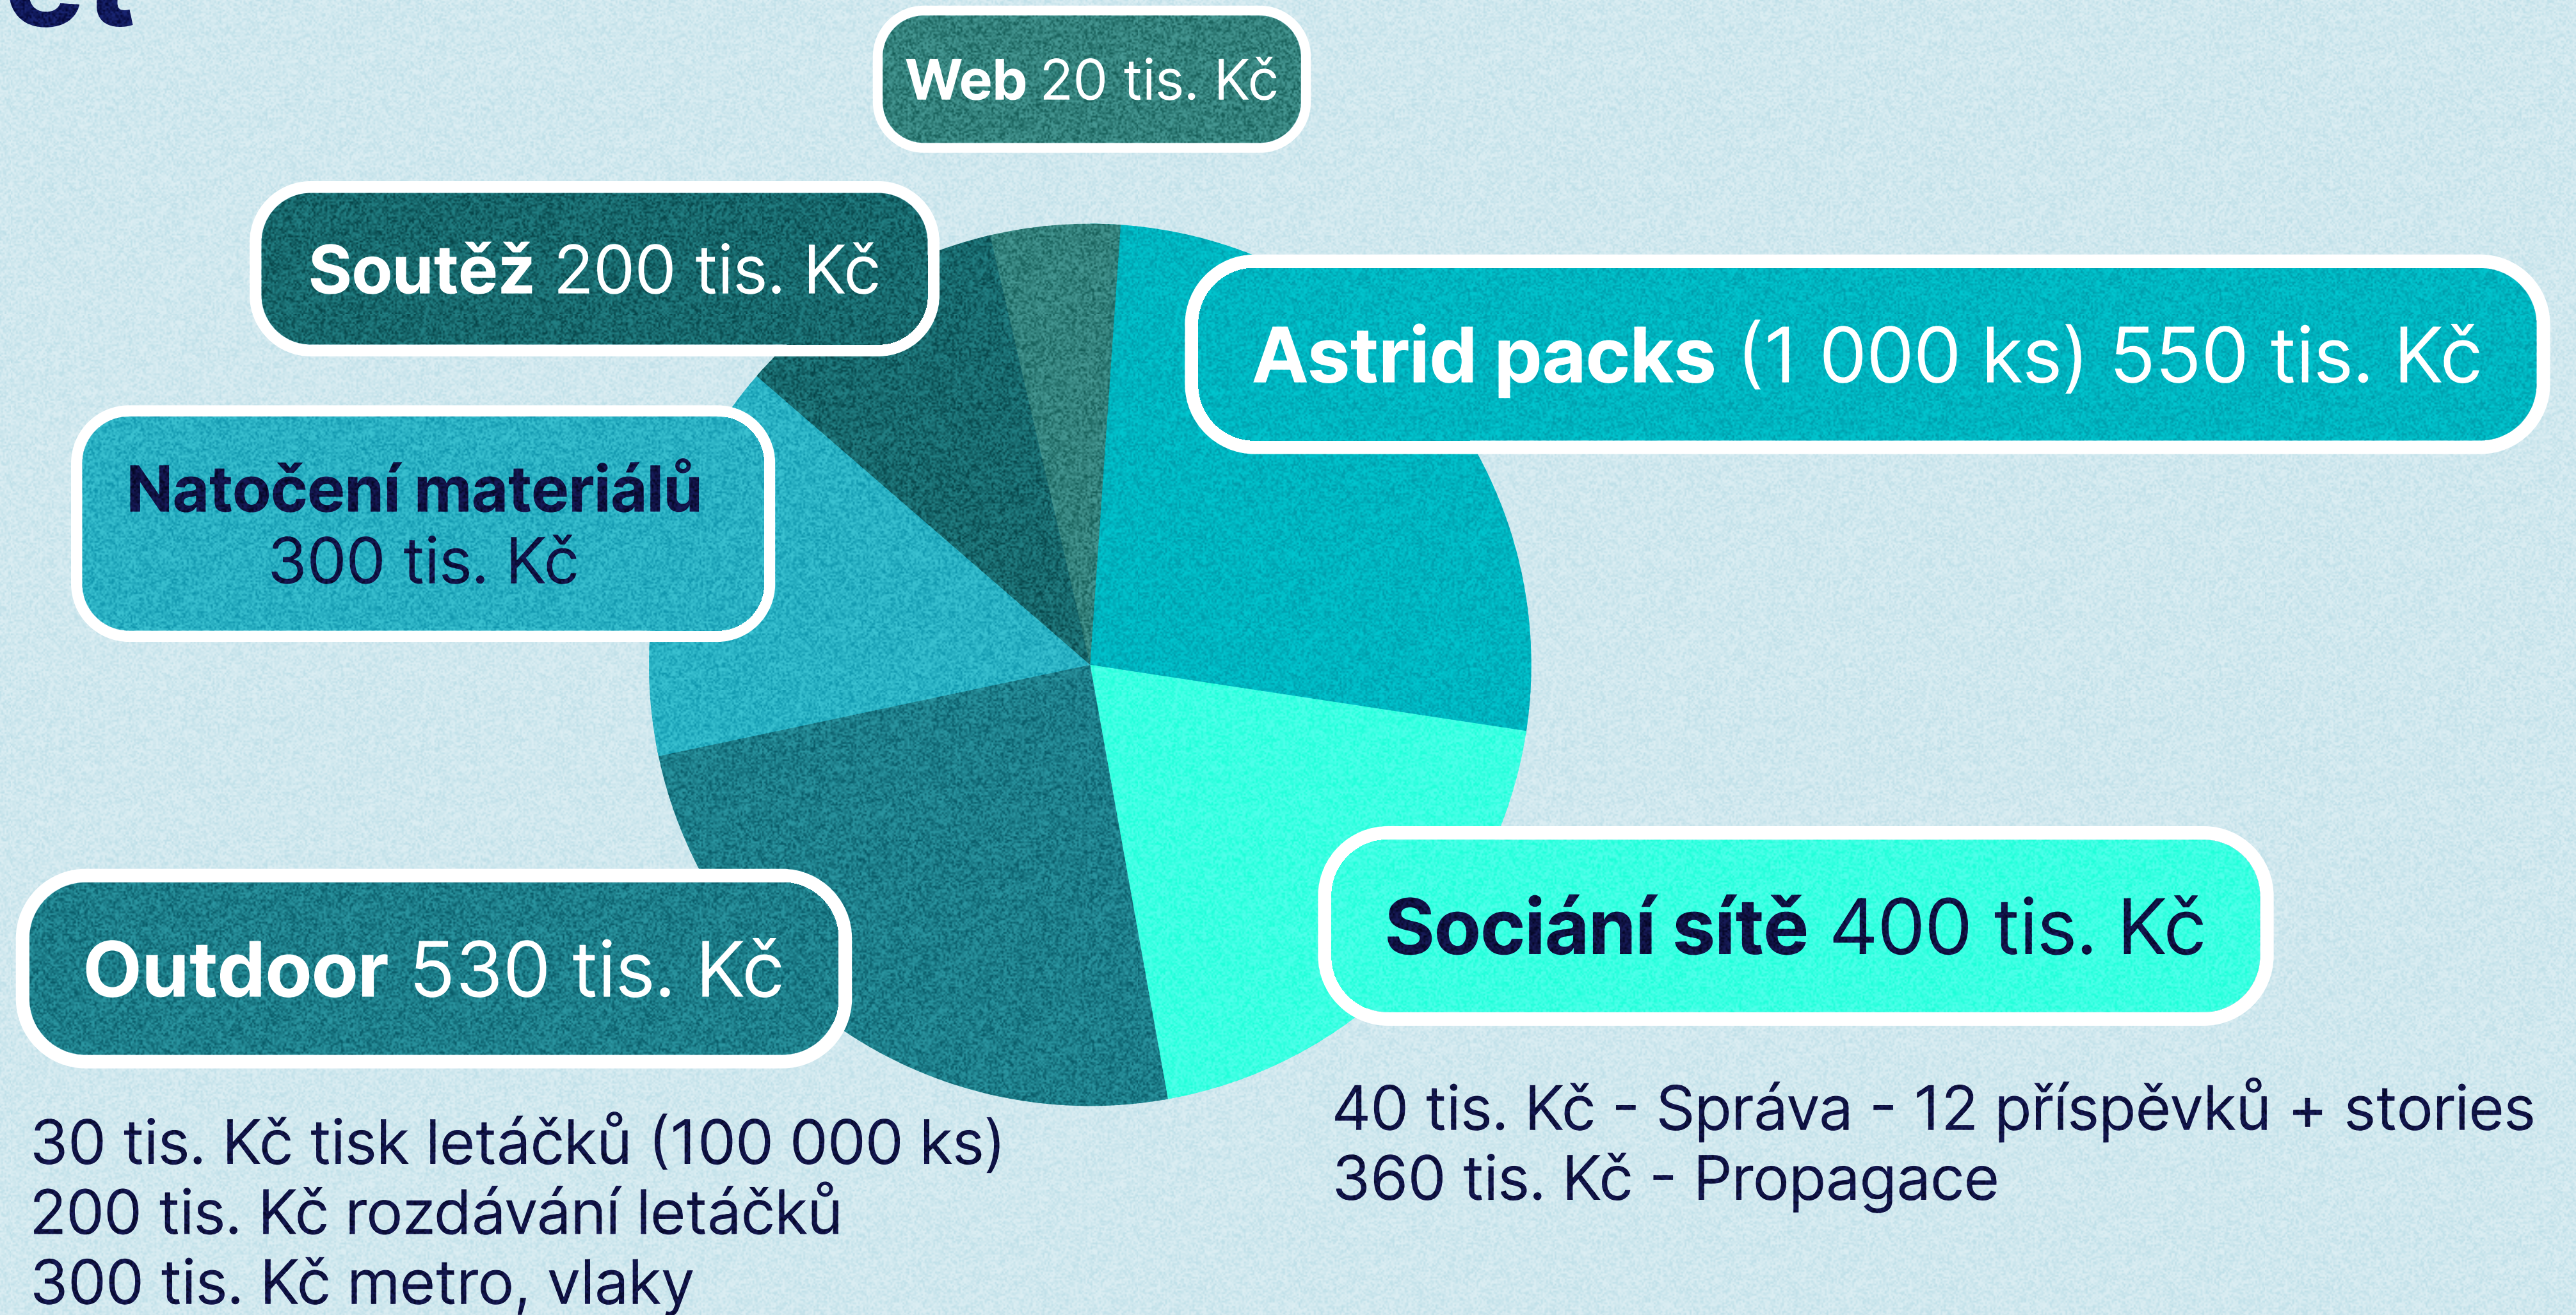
et

Web 20 tis. Kč

Soutěž 200 tis. Kč

Astrid packs (1 000 ks) 550 tis. Kč

Natočení materiálů
300 tis. Kč

Sociání sítě 400 tis. Kč

Outdoor 530 tis. Kč

30 tis. Kč tisk letáčků (100 000 ks)
200 tis. Kč rozdávání letáčků
300 tis. Kč metro, vlaky

40 tis. Kč - Správa - 12 příspěvků + stories
360 tis. Kč - Propagace